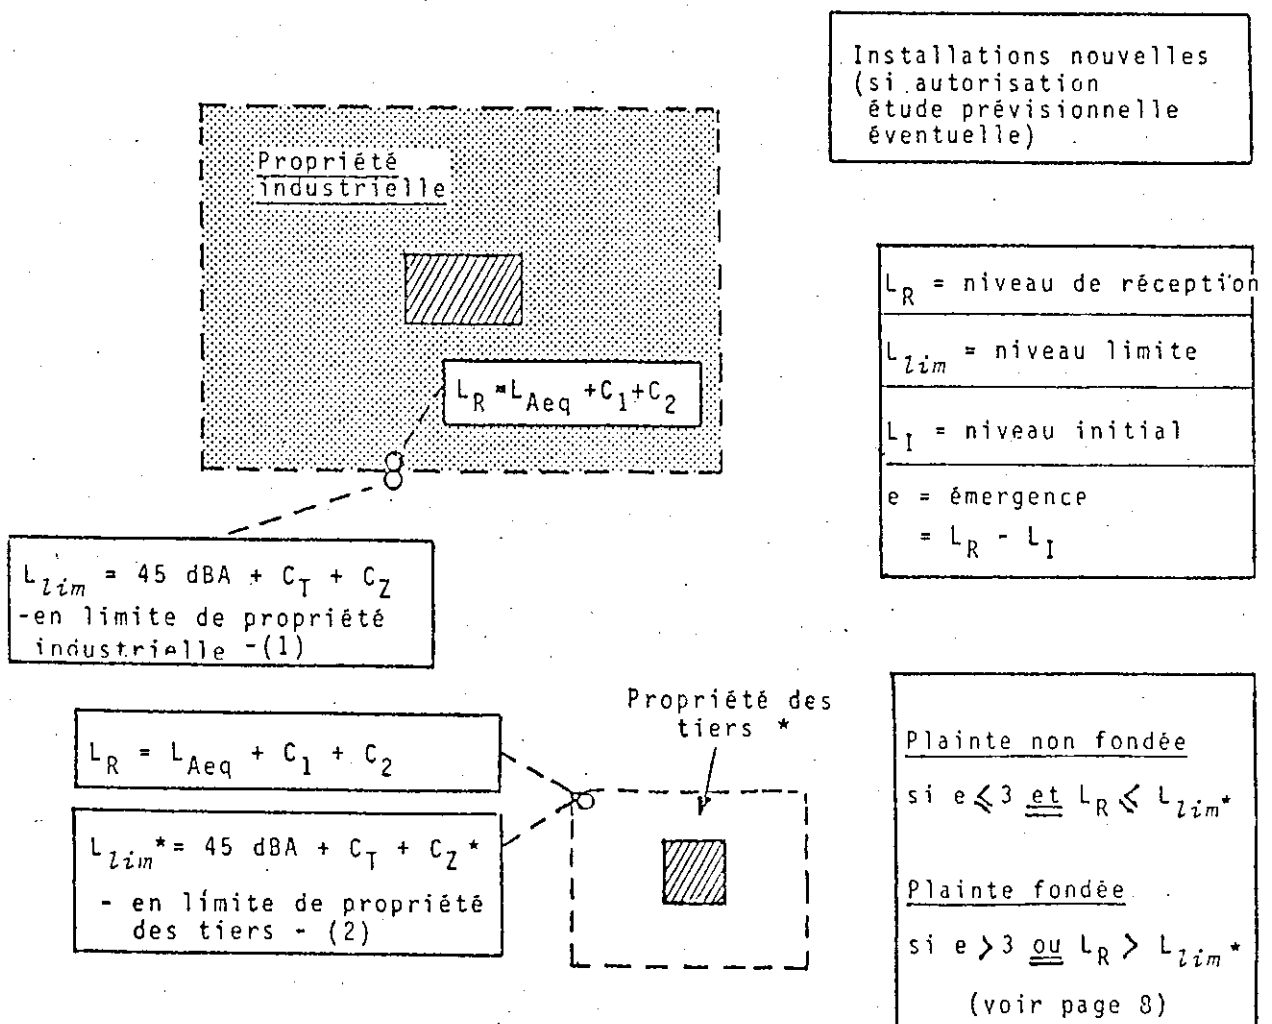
Installations nouvelles (si autorisation étude prévisionnelle éventuelle)

Propriété industrielle

$L_R = L_{Aeq} + C_1 + C_2$

$L_R$ = niveau de réception

$L_{lim}$ = niveau limite

$L_I$ = niveau initial

e = émergence
= $L_R - L_I$

$L_{lim}$ = 45 dBA + $C_T$ + $C_Z$
-en limite de propriété industrielle -(1)

Propriété des tiers *

$L_R = L_{Aeq} + C_1 + C_2$

$L_{lim}$* = 45 dBA + $C_T$ + $C_Z$ *
- en limite de propriété des tiers - (2)

Plainte non fondée

si e $\leqslant$ 3 et $L_R \leqslant L_{lim}$*

Plainte fondée

si e $>$ 3 ou $L_R > L_{lim}$*

(voir page 8)